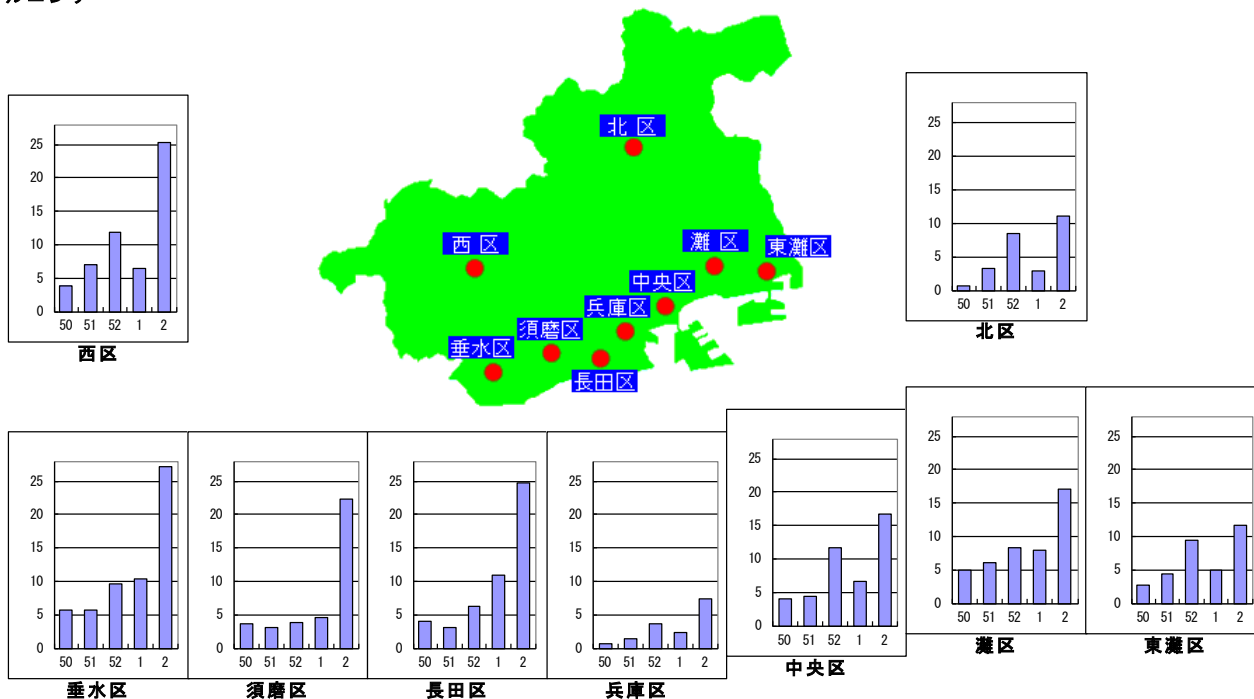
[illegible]

| | |
|---|---|
| 25 | |
| 20 | |
| 15 | |
| 10 | |
| 5 | |
| 0 | |

50 51 52 1 2

西区

北区
西区
灘区
東灘区
中央区
兵庫区
須磨区
垂水区
長田区

25
20
15
10
5
0
50 51 52 1 2
北区

25
20
15
10
5
0
50 51 52 1 2
垂水区

25
20
15
10
5
0
50 51 52 1 2
須磨区

25
20
15
10
5
0
50 51 52 1 2
長田区

25
20
15
10
5
0
50 51 52 1 2
兵庫区

25
20
15
10
5
0
50 51 52 1 2
中央区

25
20
15
10
5
0
50 51 52 1 2
灘区

25
20
15
10
5
0
50 51 52 1 2
東灘区